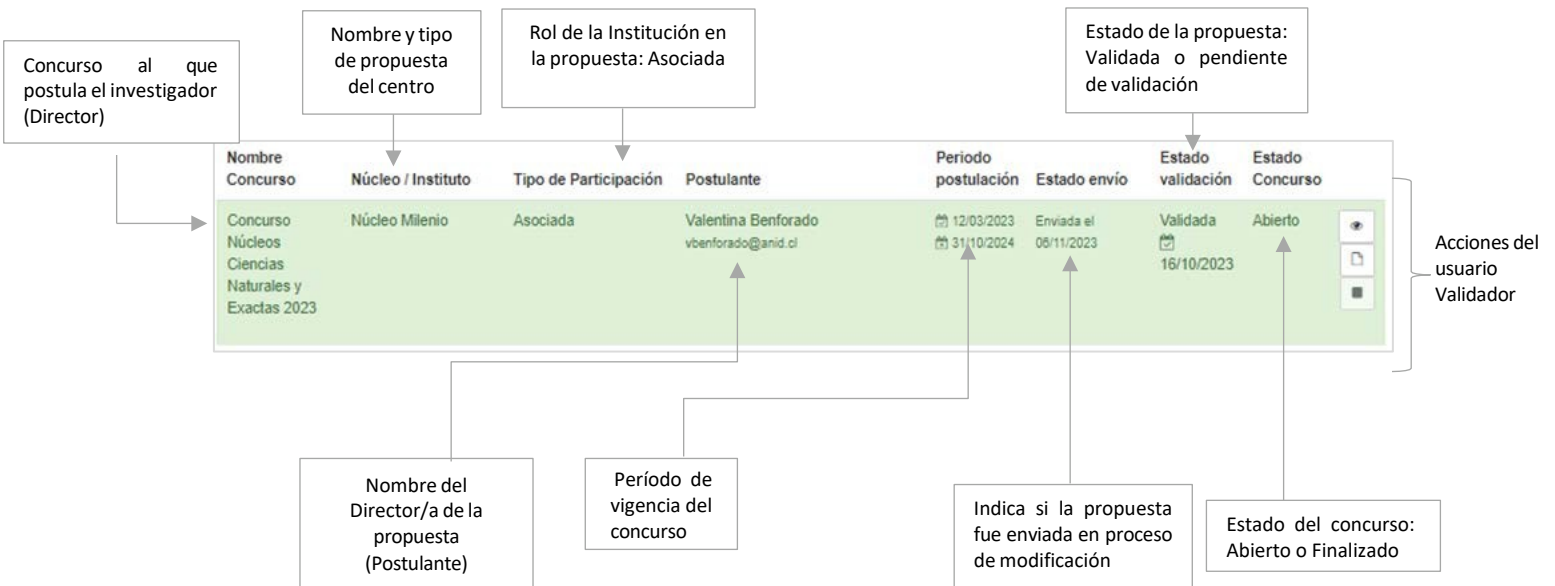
Concurso al que postula el investigador (Director)

Nombre y tipo de propuesta del centro

Rol de la Institución en la propuesta: Asociada

Estado de la propuesta: Validada o pendiente de validación

| Nombre Concurso | Núcleo / Instituto | Tipo de Participación | Postulante | Periodo postulación | Estado envío | Estado validación | Estado Concurso |
|---|---|---|---|---|---|---|---|
| Concurso Núcleos Ciencias Naturales y Exactas 2023 | Núcleo Milenio | Asociada | Valentina Benforado vbenforado@anid.cl | 12/03/2023 31/10/2024 | Enviada el 06/11/2023 | Validada 16/10/2023 | Abierto |

Acciones del usuario Validador

Nombre del Director/a de la propuesta (Postulante)

Período de vigencia del concurso

Indica si la propuesta fue enviada en proceso de modificación

Estado del concurso: Abierto o Finalizado